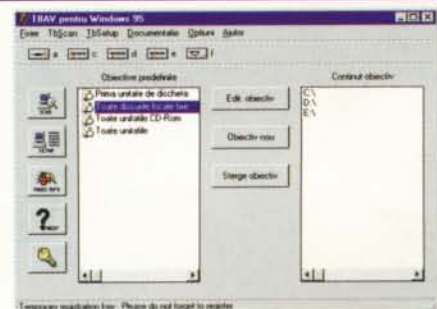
TBAV pentru Windows 95

Fisier TbScan TbSetup Documentatie Optiuni Ajutor

a c d e f

Obiective predefinite

Prima unitate de dischete
Toate discurile locale fixe
Toate unitatile CD-Rom
Toate unitatile

Edit. obiectiv

Obiectiv nou

Sterge obiectiv

Continut obiectiv

C:\
D:\
E:\

Temporary registration key - Please do not forget to register